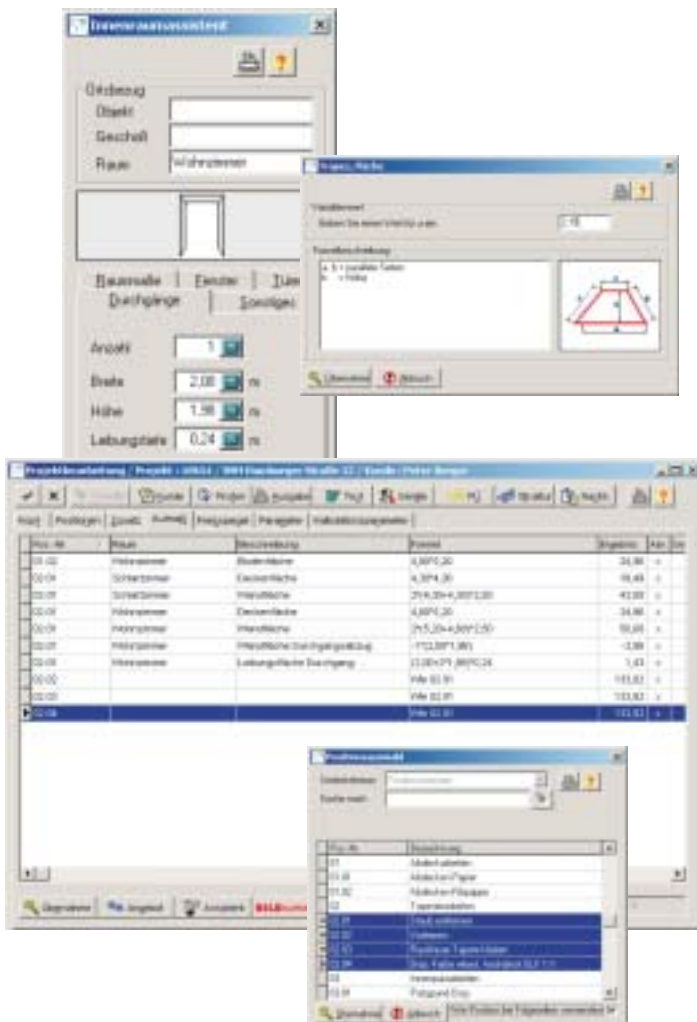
Innenraumassistent

Ortsbezug
Objekt
Geschoß
Raum	Wohnzimmer

Raummaße | Fenster | Türen
Durchgänge | Sonstiges

Anzahl	1
Breite	2,00	m
Höhe	1,98	m
Laibungstiefe	0,24	m

Trapez, Fläche

Variablenwert
Geben Sie einen Wert für a ein:	1,18

Formelbeschreibung
a, b = parallele Seiten
h = Höhe

Übernehmen | Abbruch

Projektbearbeitung / Projekt : 00614 / 3001 Bauzeugen Straße 12 / Kunde : Peter Berger

Ausgabe | Projekt | Einzel | Mengen | Struktur | Nachk

Kopf | Positionen | Zusatz | Aufmaß | Preisspiegel | Parameter | Kalkulationsparameter

| Pos.-Nr. | Raum | Beschreibung | Formel | Ergebnis |
|---|---|---|---|---|
| 03.02 | Wohnzimmer | Bodenfläche | 4,80*5,20 | 24,96 |
| 03.04 | Schlafzimmer | Deckenfläche | 4,30*4,30 | 18,49 |
| 03.01 | Schlafzimmer | Wandfläche | 2*(4,30+4,30)*2,50 | 43,00 |
| 03.01 | Wohnzimmer | Deckenfläche | 4,80*5,20 | 24,96 |
| 03.01 | Wohnzimmer | Wandfläche | 2*(5,20+4,80)*2,50 | 50,00 |
| 03.01 | Wohnzimmer | Wandfläche Durchgangsabzug | -1*2,00*1,98 | -3,96 |
| 03.01 | Wohnzimmer | Laibungsfläche Durchgang | (2,00+2*1,98)*0,24 | 1,43 |
| 03.02 | | | Wie 03.01 | 113,83 |
| 03.03 | | | Wie 03.01 | 113,83 |
| 03.06 | | | Wie 03.01 | 113,83 |

Übernehmen | Ausgabe | Ansichten

Positionsauswahl

Gebäudeteil
Suche nach

| Pos.-Nr. | Bezeichnung |
|---|---|
| 01 | Malerarbeiten |
| 01.01 | Abdecken Papier |
| 01.02 | Abdecken Folie |
| 02 | Tapezierarbeiten |
| 02.01 | Staub entfernen |
| 02.02 | Vorleimen |
| 02.03 | Raufaser Tapezierarbeiten |
| 02.04 | Disp. Farbe weiß, Nassabrieb KLF 1:1 |
| 03 | Innenputzarbeiten |
| 03.01 | Putzgrund Disp. |

Übernehmen | Abbruch